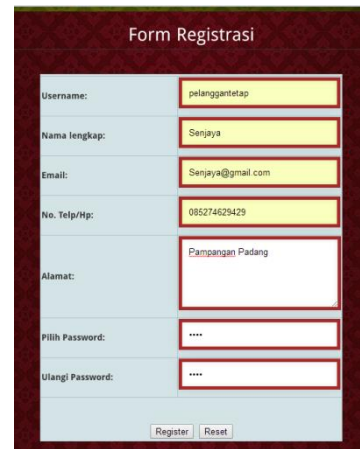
Form Registrasi

| | |
|---|---|
| Username: | pelanggantetap |
| Nama lengkap: | Senjaya |
| Email: | Senjaya@gmail.com |
| No. Telp/Hp: | 085274629429 |
| Alamat: | Pampangan Padang |
| Pilih Password: | •••• |
| Ulangi Password: | •••• |

Register Reset